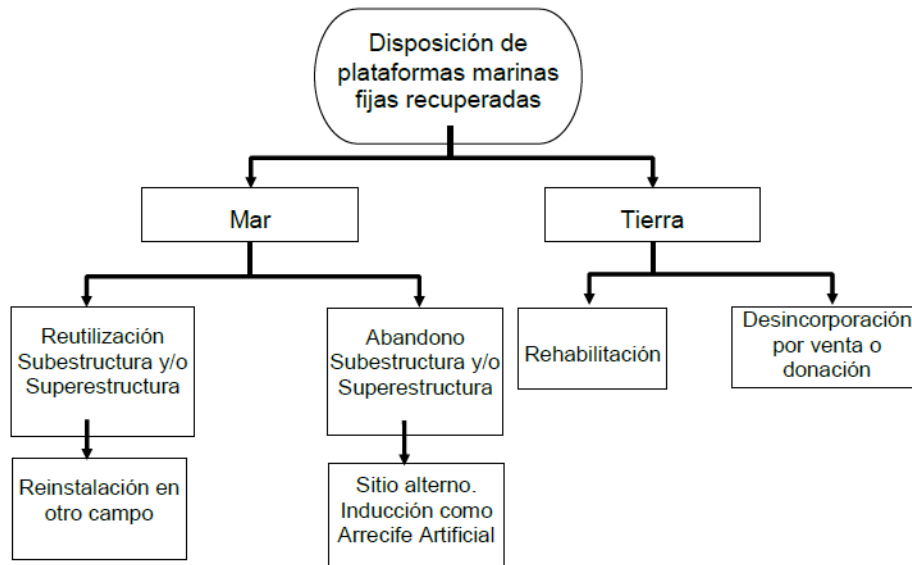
Disposición de plataformas marinas fijas recuperadas

Mar

Tierra

Reutilización Subestructura y/o Superestructura

Reinstalación en otro campo

Abandono Subestructura y/o Superestructura

Sitio alterno. Inducción como Arrecife Artificial

Rehabilitación

Desincorporación por venta o donación